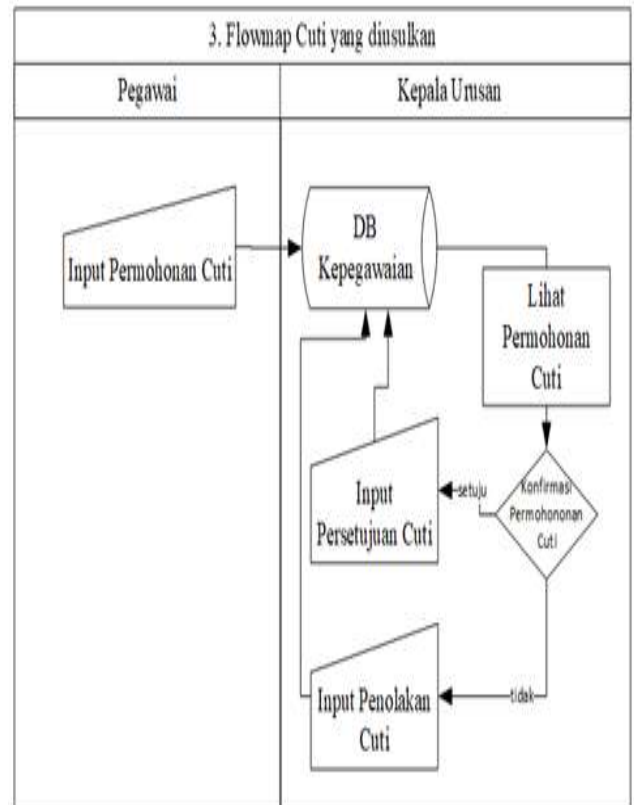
3. Flowmap Cuti yang diusulkan

| Pegawai | Kepala Urusan |
|---|---|

Input Permohonan Cuti

DB Kepegawaian

Lihat Permohonan Cuti

Konfirmasi Permohononan Cuti

setuju

Input Persetujuan Cuti

tidak

Input Penolakan Cuti